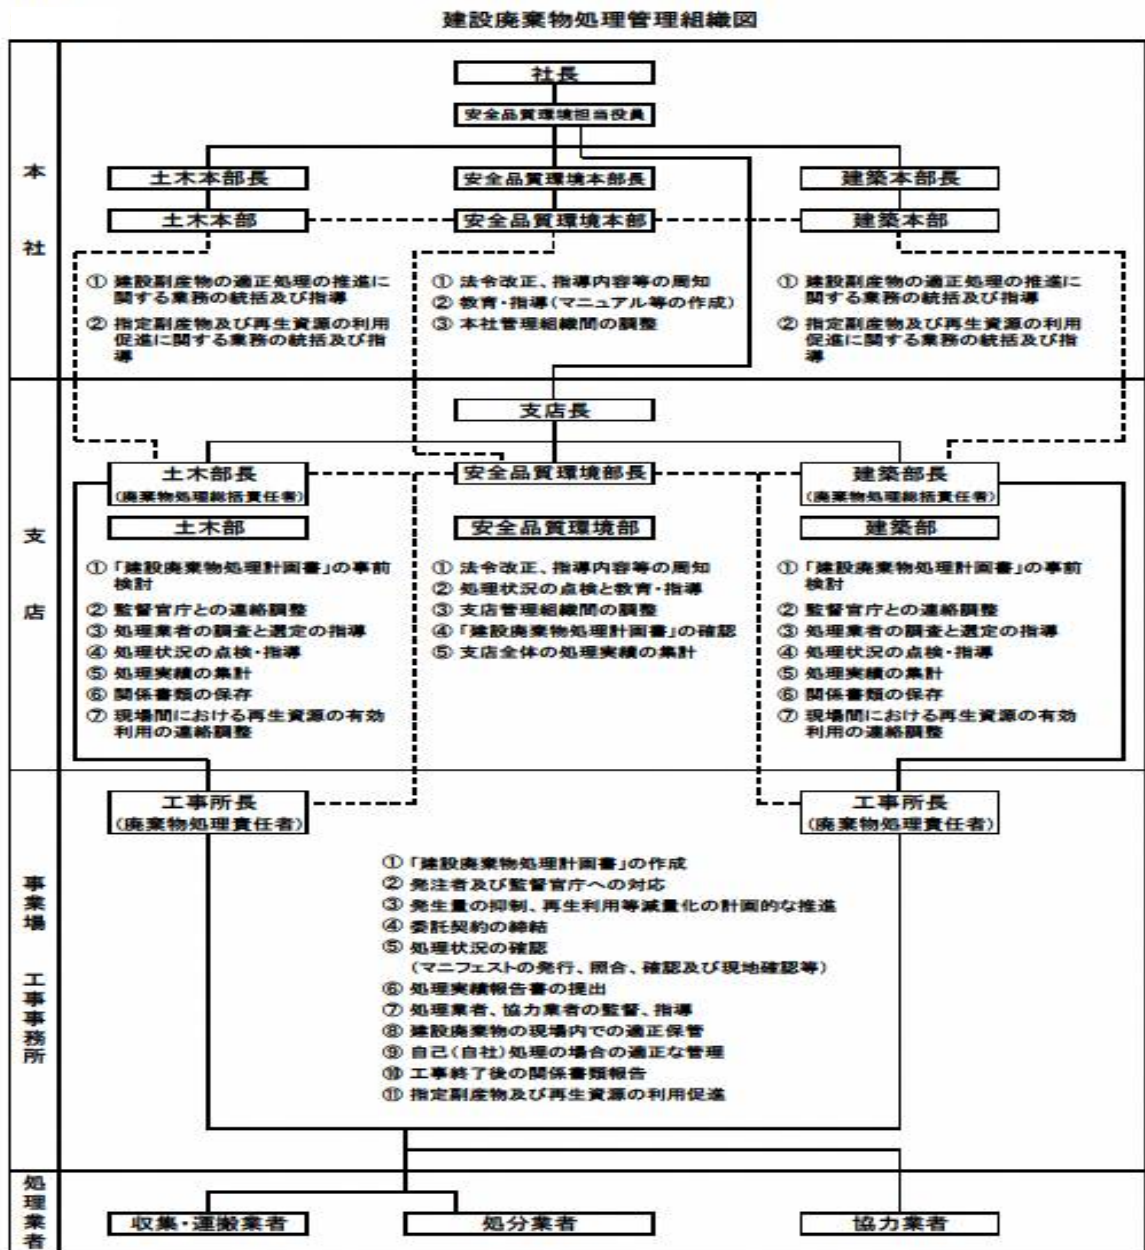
建設廃棄物処理管理組織図

本社

社長

安全品質環境担当役員

土木本部長

安全品質環境本部長

建築本部長

土木本部

安全品質環境本部

建築本部

① 建設副産物の適正処理の推進に関する業務の統括及び指導
② 指定副産物及び再生資源の利用促進に関する業務の統括及び指導

① 法令改正、指導内容等の周知
② 教育・指導（マニュアル等の作成）
③ 本社管理組織間の調整

① 建設副産物の適正処理の推進に関する業務の統括及び指導
② 指定副産物及び再生資源の利用促進に関する業務の統括及び指導

支店

支店長

土木部長
（廃棄物処理総括責任者）

安全品質環境部長

建築部長
（廃棄物処理総括責任者）

土木部

安全品質環境部

建築部

①「建設廃棄物処理計画書」の事前検討
② 監督官庁との連絡調整
③ 処理業者の調査と選定の指導
④ 処理状況の点検・指導
⑤ 処理実績の集計
⑥ 関係書類の保存
⑦ 現場間における再生資源の有効利用の連絡調整

① 法令改正、指導内容等の周知
② 処理状況の点検と教育・指導
③ 支店管理組織間の調整
④「建設廃棄物処理計画書」の確認
⑤ 支店全体の処理実績の集計

①「建設廃棄物処理計画書」の事前検討
② 監督官庁との連絡調整
③ 処理業者の調査と選定の指導
④ 処理状況の点検・指導
⑤ 処理実績の集計
⑥ 関係書類の保存
⑦ 現場間における再生資源の有効利用の連絡調整

事業場 工事事務所

工事所長
（廃棄物処理責任者）

工事所長
（廃棄物処理責任者）

①「建設廃棄物処理計画書」の作成
② 発注者及び監督官庁への対応
③ 発生量の抑制、再生利用等減量化の計画的な推進
④ 委託契約の締結
⑤ 処理状況の確認
（マニフェストの発行、照合、確認及び現地確認等）
⑥ 処理実績報告書の提出
⑦ 処理業者、協力業者の監督、指導
⑧ 建設廃棄物の現場内での適正保管
⑨ 自己（自社）処理の場合の適正な管理
⑩ 工事終了後の関係書類報告
⑪ 指定副産物及び再生資源の利用促進

処理業者

収集・運搬業者

処分業者

協力業者